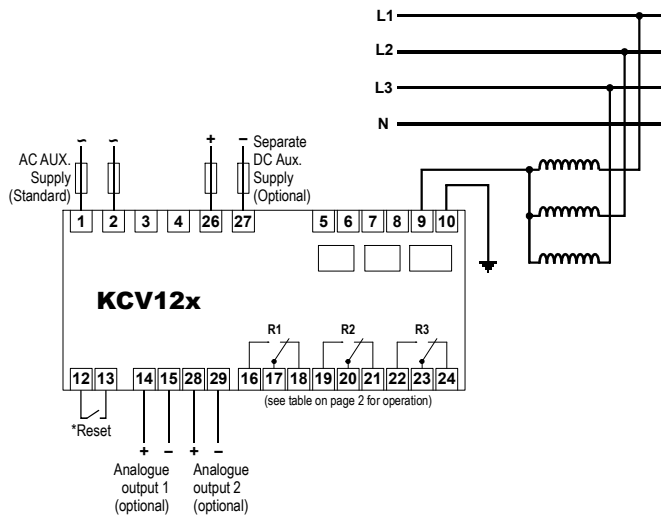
L1
L2
L3
N

~ ~
AC AUX. Supply (Standard)

+ −
Separate DC Aux. Supply (Optional)

1 2 3 4 26 27 5 6 7 8 9 10

KCV12x

R1 R2 R3

12 13 14 15 28 29 16 17 18 19 20 21 22 23 24

(see table on page 2 for operation)

*Reset

+ − + −
Analogue output 1 (optional)
Analogue output 2 (optional)